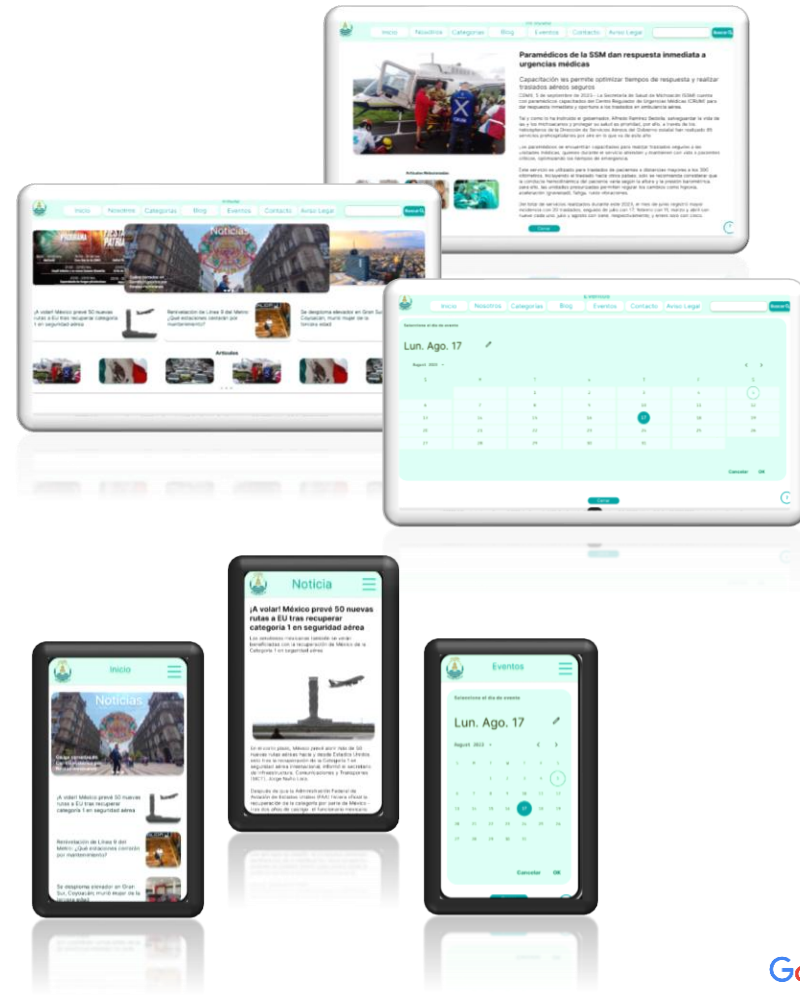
Inicio Nosotros Categorías Blog Eventos Contacto Aviso Legal Buscar

Paramédicos de la SSM dan respuesta inmediata a urgencias médicas

Capacitación les permite optimizar tiempos de respuesta y realizar traslados aéreos seguros

Artículos Relacionados

Cerrar

Inicio Nosotros Categorías Blog Eventos Contacto Aviso Legal Buscar

Noticias

¡A volar! México prevé 50 nuevas rutas a EU tras recuperar categoría 1 en seguridad aérea

Renivelación de Línea 9 del Metro ¿Qué estaciones cerrarán por mantenimiento?

Se desploma elevador en Gran Sur, Coyoacán; murió mujer de la tercera edad

Artículos

Inicio Nosotros Categorías Blog Eventos Contacto Aviso Legal Buscar

Seleccione el día de evento

Lun. Ago. 17

August 2023

| S | M | T | W | T | F | S |
|---|---|---|---|---|---|---|
| | | 1 | 2 | 3 | 4 | 5 |
| 6 | 7 | 8 | 9 | 10 | 11 | 12 |
| 13 | 14 | 15 | 16 | 17 | 18 | 19 |
| 20 | 21 | 22 | 23 | 24 | 25 | 26 |
| 27 | 28 | 29 | 30 | 31 | | |

Cancelar OK

Cerrar

Noticia

¡A volar! México prevé 50 nuevas rutas a EU tras recuperar categoría 1 en seguridad aérea

Inicio

Noticias

¡A volar! México prevé 50 nuevas rutas a EU tras recuperar categoría 1 en seguridad aérea

Renivelación de Línea 9 del Metro ¿Qué estaciones cerrarán por mantenimiento?

Se desploma elevador en Gran Sur, Coyoacán; murió mujer de la tercera edad

Eventos

Seleccione el día de evento

Lun. Ago. 17

August 2023

| S | M | T | W | T | F | S |
|---|---|---|---|---|---|---|
| | | 1 | 2 | 3 | 4 | 5 |
| 6 | 7 | 8 | 9 | 10 | 11 | 12 |
| 13 | 14 | 15 | 16 | 17 | 18 | 19 |
| 20 | 21 | 22 | 23 | 24 | 25 | 26 |
| 27 | 28 | 29 | 30 | 31 | | |

Cancelar OK